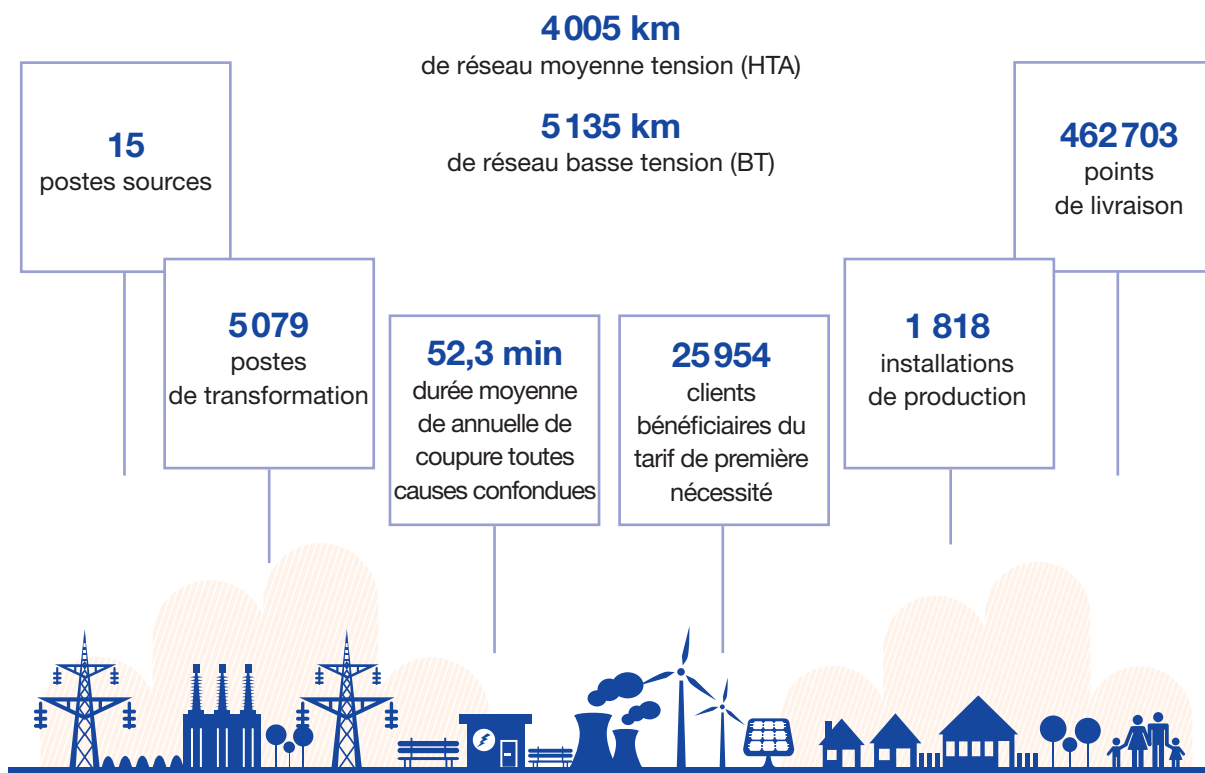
4005 km
de réseau moyenne tension (HTA)

5135 km
de réseau basse tension (BT)

15
postes sources

462703
points
de livraison

5079
postes
de transformation

52,3 min
durée moyenne
de annuelle de
coupure toutes
causes confondues

25954
clients
bénéficiaires du
tarif de première
nécessité

1 818
installations
de production